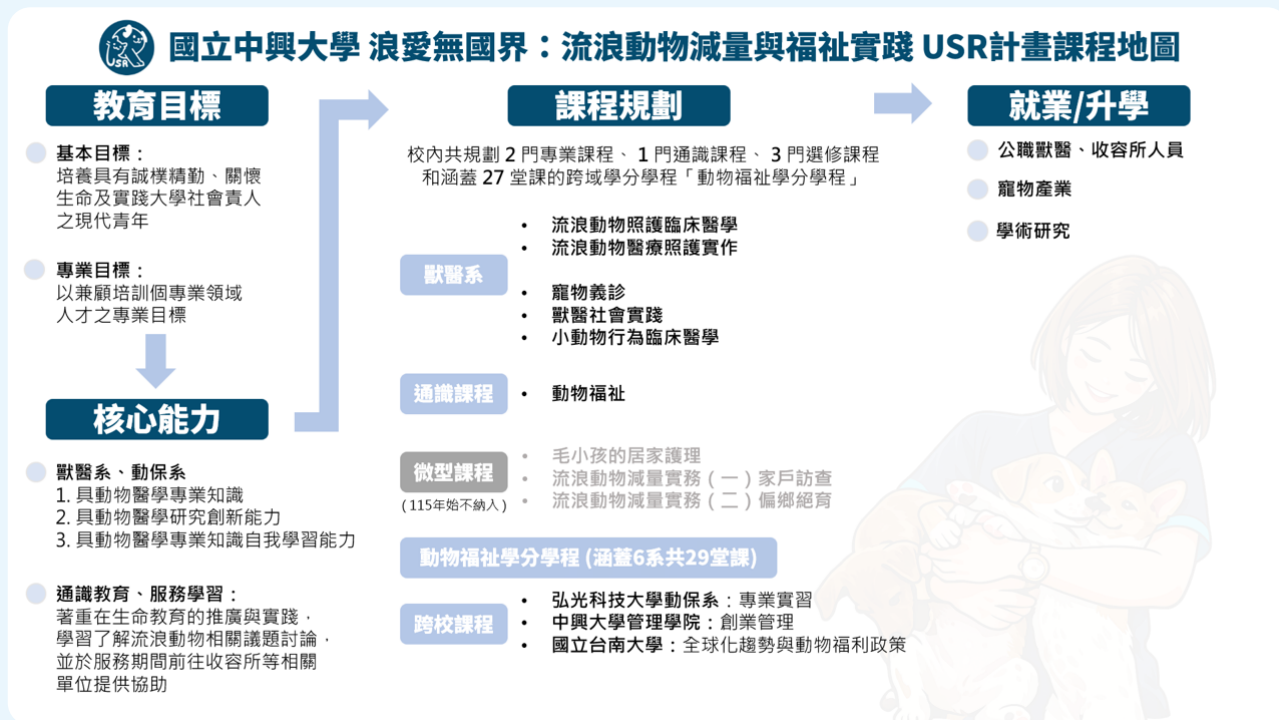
USR

國立中興大學 浪愛無國界：流浪動物減量與福祉實踐 USR計畫課程地圖

教育目標

基本目標：
培養具有誠樸精勤、關懷生命及實踐大學社會責人之現代青年

專業目標：
以兼顧培訓個專業領域人才之專業目標

核心能力

獸醫系、動保系
1. 具動物醫學專業知識
2. 具動物醫學研究創新能力
3. 具動物醫學專業知識自我學習能力

通識教育、服務學習：
著重在生命教育的推廣與實踐，學習了解流浪動物相關議題討論，並於服務期間前往收容所等相關單位提供協助

課程規劃

校內共規劃 2 門專業課程、 1 門通識課程、 3 門選修課程和涵蓋 27 堂課的跨域學分學程「動物福祉學分學程」

獸醫系
• 流浪動物照護臨床醫學
• 流浪動物醫療照護實作
• 寵物義診
• 獸醫社會實踐
• 小動物行為臨床醫學

通識課程
• 動物福祉

微型課程
(115年始不納入)
• 毛小孩的居家護理
• 流浪動物減量實務（一）家戶訪查
• 流浪動物減量實務（二）偏鄉絕育

動物福祉學分學程 (涵蓋6系共29堂課)

跨校課程
• 弘光科技大學動保系：專業實習
• 中興大學管理學院：創業管理
• 國立台南大學：全球化趨勢與動物福利政策

就業/升學

公職獸醫、收容所人員

寵物產業

學術研究